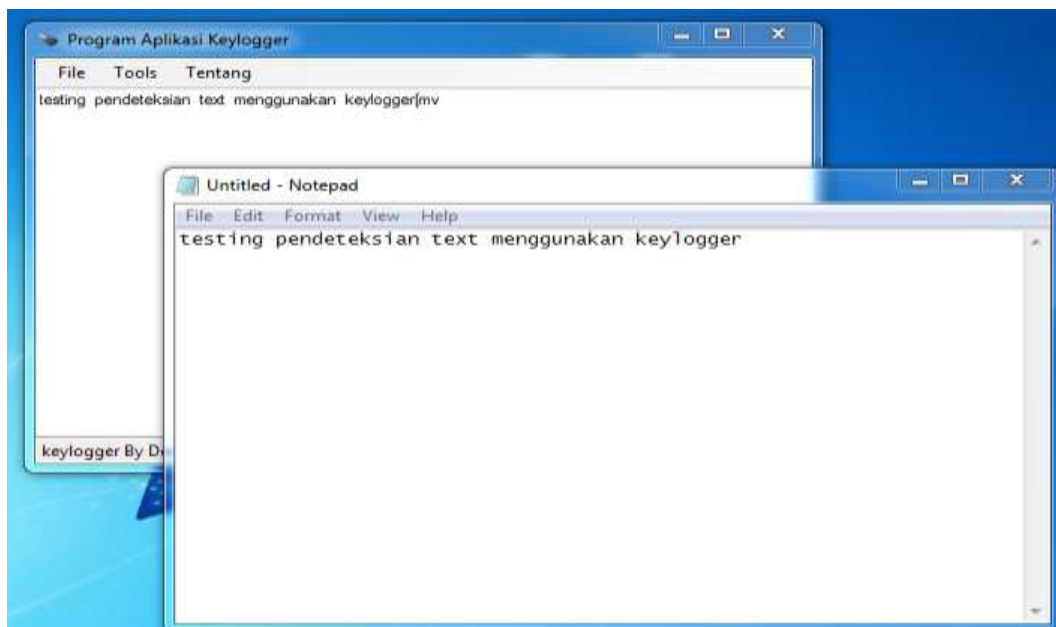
Program Aplikasi Keylogger

File Tools Tentang

testing pendeteksian text menggunakan keylogger[mv

keylogger By D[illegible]

Untitled - Notepad

File Edit Format View Help

testing pendeteksian text menggunakan keylogger